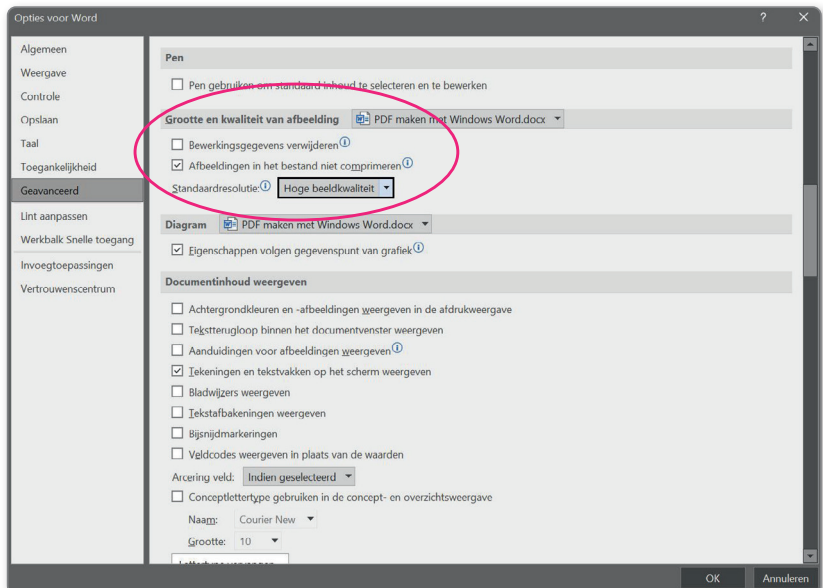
Opties voor Word
?
X

Algemeen
Weergave
Controle
Opslaan
Taal
Toegankelijkheid
Geavanceerd
Lint aanpassen
Werkbalk Snelle toegang
Invoegtoepassingen
Vertrouwenscentrum

Pen
Pen gebruiken om standaard inhoud te selecteren en te bewerken

Grootte en kwaliteit van afbeelding
PDF maken met Windows Word.docx
Bewerkingsgegevens verwijderen
Afbeeldingen in het bestand niet comprimeren
Standaardresolutie:
Hoge beeldkwaliteit

Diagram
PDF maken met Windows Word.docx
Eigenschappen volgen gegevenspunt van grafiek

Documentinhoud weergeven
Achtergrondkleuren en -afbeeldingen weergeven in de afdrukweergave
Tekstterugloop binnen het documentvenster weergeven
Aanduidingen voor afbeeldingen weergeven
Tekeningen en tekstvakken op het scherm weergeven
Bladwijzers weergeven
Tekstafbakeningen weergeven
Bijsnijdmarkeringen
Veldcodes weergeven in plaats van de waarden
Arcering veld:
Indien geselecteerd
Conceptlettertype gebruiken in de concept- en overzichtsweergave
Naam:
Courier New
Grootte:
10
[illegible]

OK
Annuleren